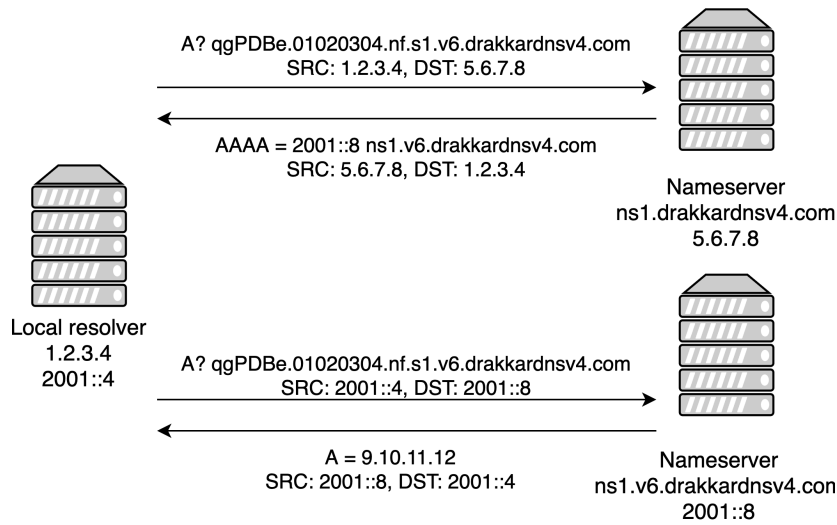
A? qgPDBe.01020304.nf.s1.v6.drakkardnsv4.com
SRC: 1.2.3.4, DST: 5.6.7.8

AAAA = 2001::8 ns1.v6.drakkardnsv4.com
SRC: 5.6.7.8, DST: 1.2.3.4

Nameserver
ns1.drakkardnsv4.com
5.6.7.8

Local resolver
1.2.3.4
2001::4

A? qgPDBe.01020304.nf.s1.v6.drakkardnsv4.com
SRC: 2001::4, DST: 2001::8

A = 9.10.11.12
SRC: 2001::8, DST: 2001::4

Nameserver
ns1.v6.drakkardnsv4.com
2001::8